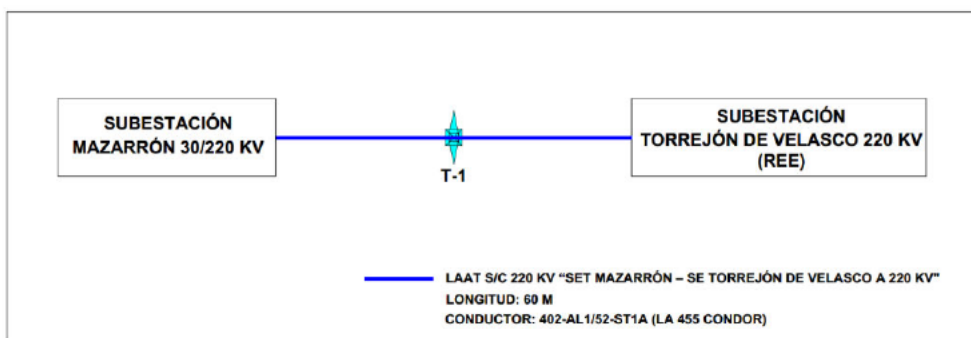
SUBESTACIÓN MAZARRÓN 30/220 KV

T-1

SUBESTACIÓN TORREJÓN DE VELASCO 220 KV (REE)

LAAT S/C 220 KV "SET MAZARRÓN – SE TORREJÓN DE VELASCO A 220 KV"
LONGITUD: 60 M
CONDUCTOR: 402-AL1/52-ST1A (LA 455 CONDOR)